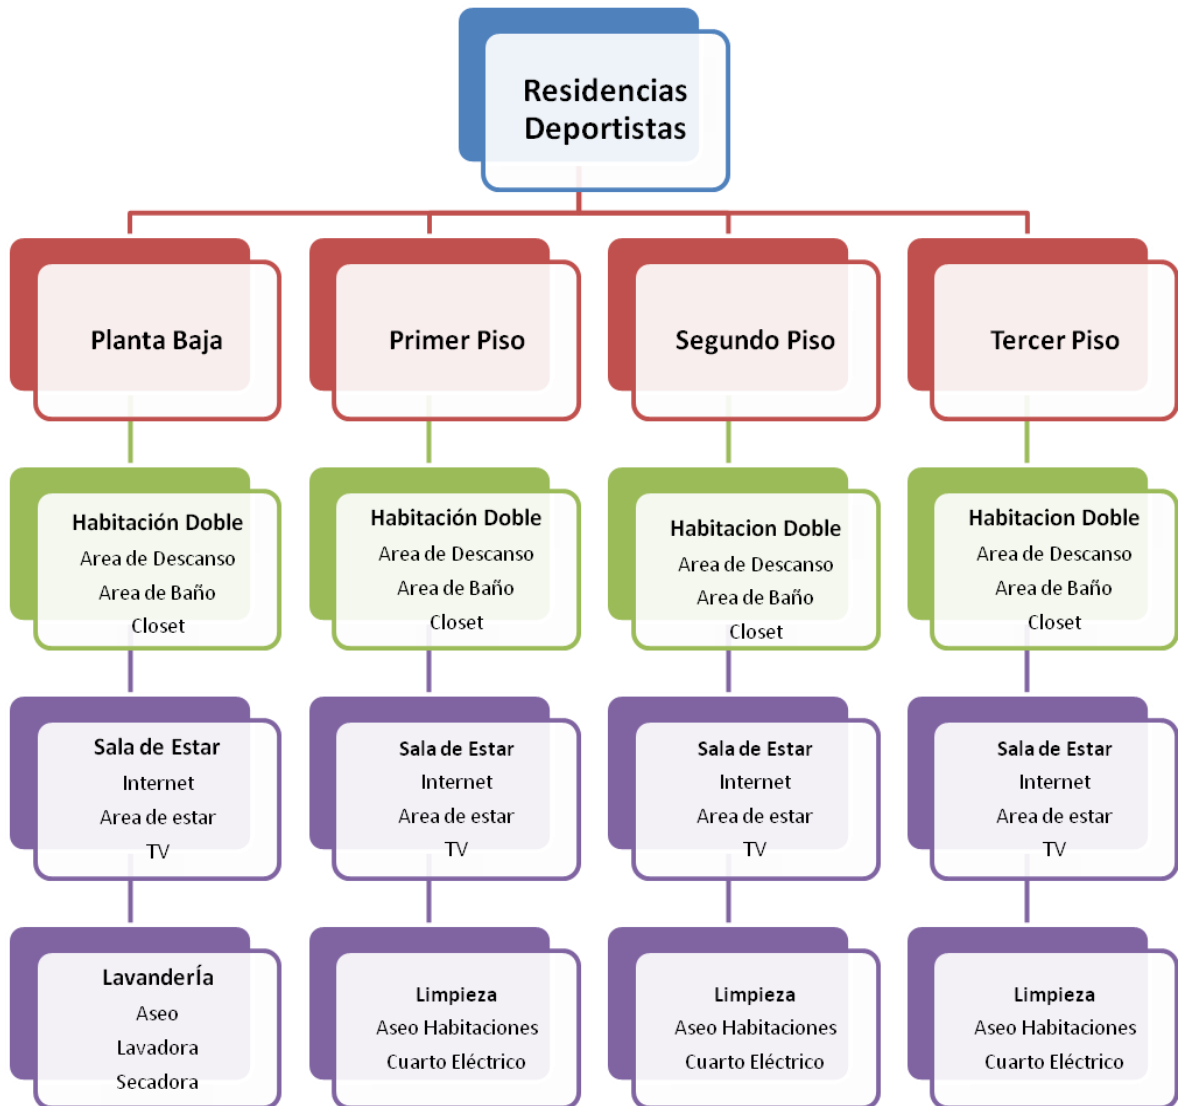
Residencias Deportistas

Planta Baja

Habitación Doble
Area de Descanso
Area de Baño
Closet

Sala de Estar
Internet
Area de estar
TV

LavanderÍa
Aseo
Lavadora
Secadora

Primer Piso

Habitación Doble
Area de Descanso
Area de Baño
Closet

Sala de Estar
Internet
Area de estar
TV

Limpieza
Aseo Habitaciones
Cuarto Eléctrico

Segundo Piso

Habitacion Doble
Area de Descanso
Area de Baño
Closet

Sala de Estar
Internet
Area de estar
TV

Limpieza
Aseo Habitaciones
Cuarto Eléctrico

Tercer Piso

Habitacion Doble
Area de Descanso
Area de Baño
Closet

Sala de Estar
Internet
Area de estar
TV

Limpieza
Aseo Habitaciones
Cuarto Eléctrico